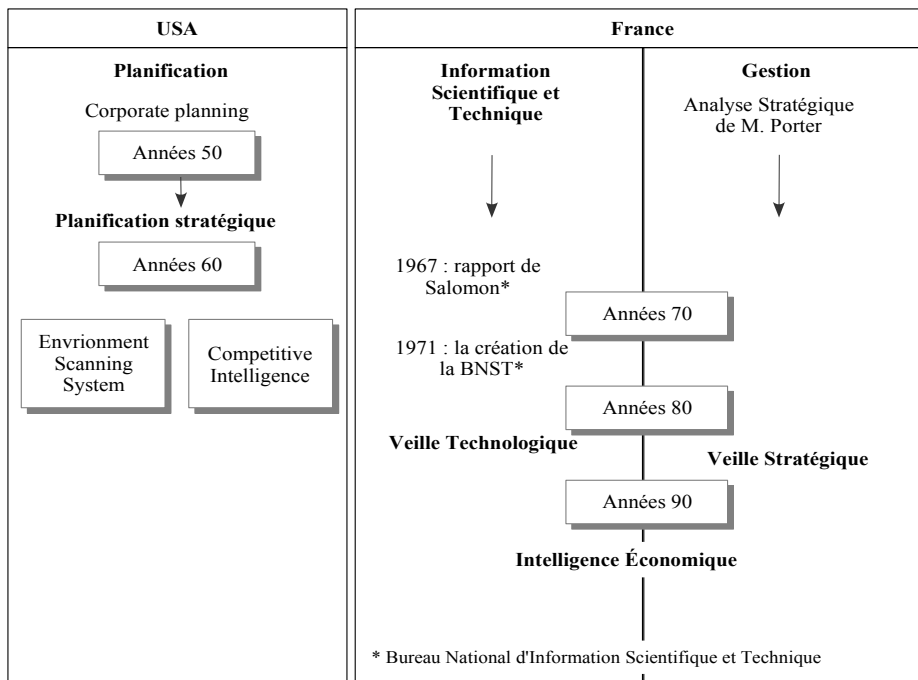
USA

Planification

Corporate planning

Années 50

Planification stratégique

Années 60

Envrionment Scanning System

Competitive Intelligence

France

Information Scientifique et Technique

Gestion

Analyse Stratégique de M. Porter

1967 : rapport de Salomon*

Années 70

1971 : la création de la BNST*

Années 80

Veille Technologique

Veille Stratégique

Années 90

Intelligence Économique

* Bureau National d'Information Scientifique et Technique